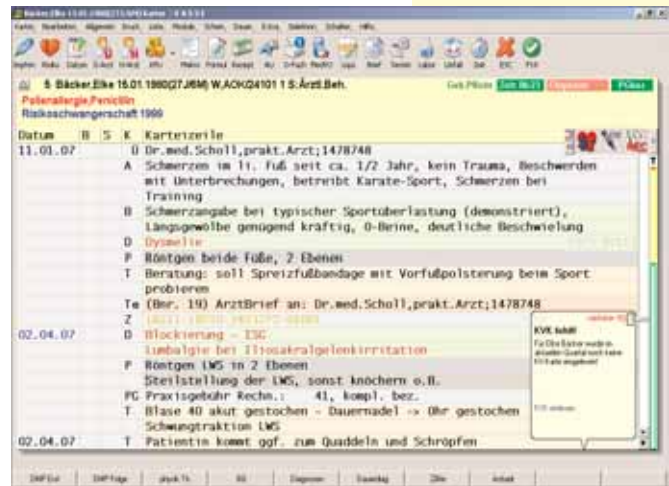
5 Bäcker,Elke 15.01.1980(27J6M) W,AOKQ4101 1 S:Arztl.Beh.
Pollenallergie,Penicillin
Risikoschwangerschaft 1999

Datum B S K Karteizeile
11.01.07 Ü Dr.med.Scholl,prakt.Arzt;1478748
A Schmerzen im li. Fuß seit ca. 1/2 Jahr, kein Trauma, Beschwerden mit Unterbrechungen, betreibt Karate-Sport, Schmerzen bei Training
B Schmerzangabe bei typischer Sportüberlastung (demonstriert), Längsgewölbe genügend kräftig, O-Beine, deutliche Beschwielung
D Dysmelie
P Röntgen beide Füße, 2 Ebenen
T Beratung: soll Spreizfußbandage mit Vorfußpolsterung beim Sport probieren
Te (Bnr. 19) ArztBrief an: Dr.med.Scholl,prakt.Arzt;1478748
Z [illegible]
02.04.07 D Blockierung - ISG
Lumbalgie bei Iliosakralgelenkirritation
P Röntgen LWS in 2 Ebenen
Steilstellung der LWS, sonst knöchern o.B.
PG Praxisgebühr Rechn.: 41, kompl. bez.
T Blase 40 akut gestochen - Dauernadel -> Ohr gestochen
Schwungtraktion LWS
02.04.07 T Patientin kommt ggf. zum Quaddeln und Schröpfen

KVK fehlt!
Für Ihre Patientin wurde im aktuellen Quartal noch keine KV-Karte eingelesen!

DMP Erst
DMP Folge
Diagnosen
Zille
Anlegen